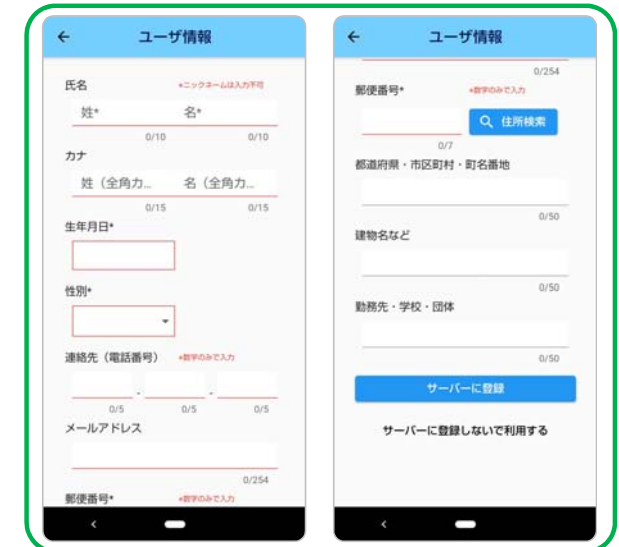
←　ユーザ情報

氏名　*ニックネームは入力不可

姓*　名*

0/10　0/10

カナ

姓（全角カ...　名（全角カ...

0/15　0/15

生年月日*

性別*

連絡先（電話番号）　*数字のみで入力

-　-

0/5　0/5　0/5

メールアドレス

0/254

郵便番号*　*数字のみで入力

‹

←　ユーザ情報

0/254

郵便番号*　*数字のみで入力

住所検索

0/7

都道府県・市区町村・町名番地

0/50

建物名など

0/50

勤務先・学校・団体

0/50

サーバーに登録

サーバーに登録しないで利用する

‹